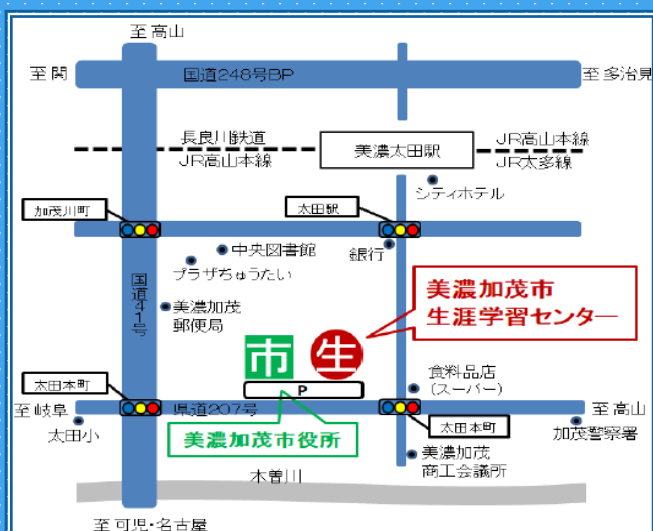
至 高山

至 関

国道248号BP

至 多治見

長良川鉄道
JR高山本線

美濃太田駅

JR高山本線
JR太多線

シティホテル

加茂川町

太田駅

中央図書館

銀行

プラザちゅうたい

国道41号

美濃加茂
郵便局

美濃加茂市
生涯学習センター

市

生

食料品店
(スーパー)

P

太田本町

至 岐阜

県道207号

太田本町

至 高山

太田小

美濃加茂市役所

加茂警察署

美濃加茂
商工会議所

木曽川

至 可児・名古屋